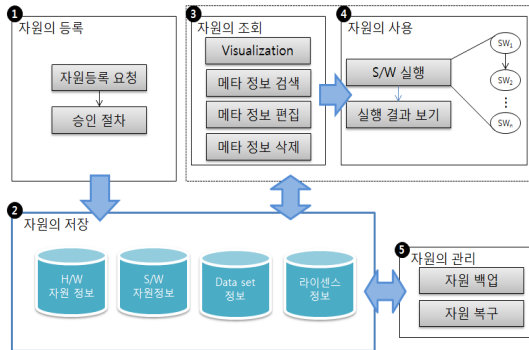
1
자원의 등록

자원등록 요청

승인 절차

3
자원의 조회

Visualization

메타 정보 검색

메타 정보 편집

메타 정보 삭제

4
자원의 사용

S/W 실행

실행 결과 보기

$SW_1$

$SW_2$

$SW_n$

2
자원의 저장

H/W 자원 정보

S/W 자원정보

Data set 정보

라이센스 정보

5
자원의 관리

자원 백업

자원 복구